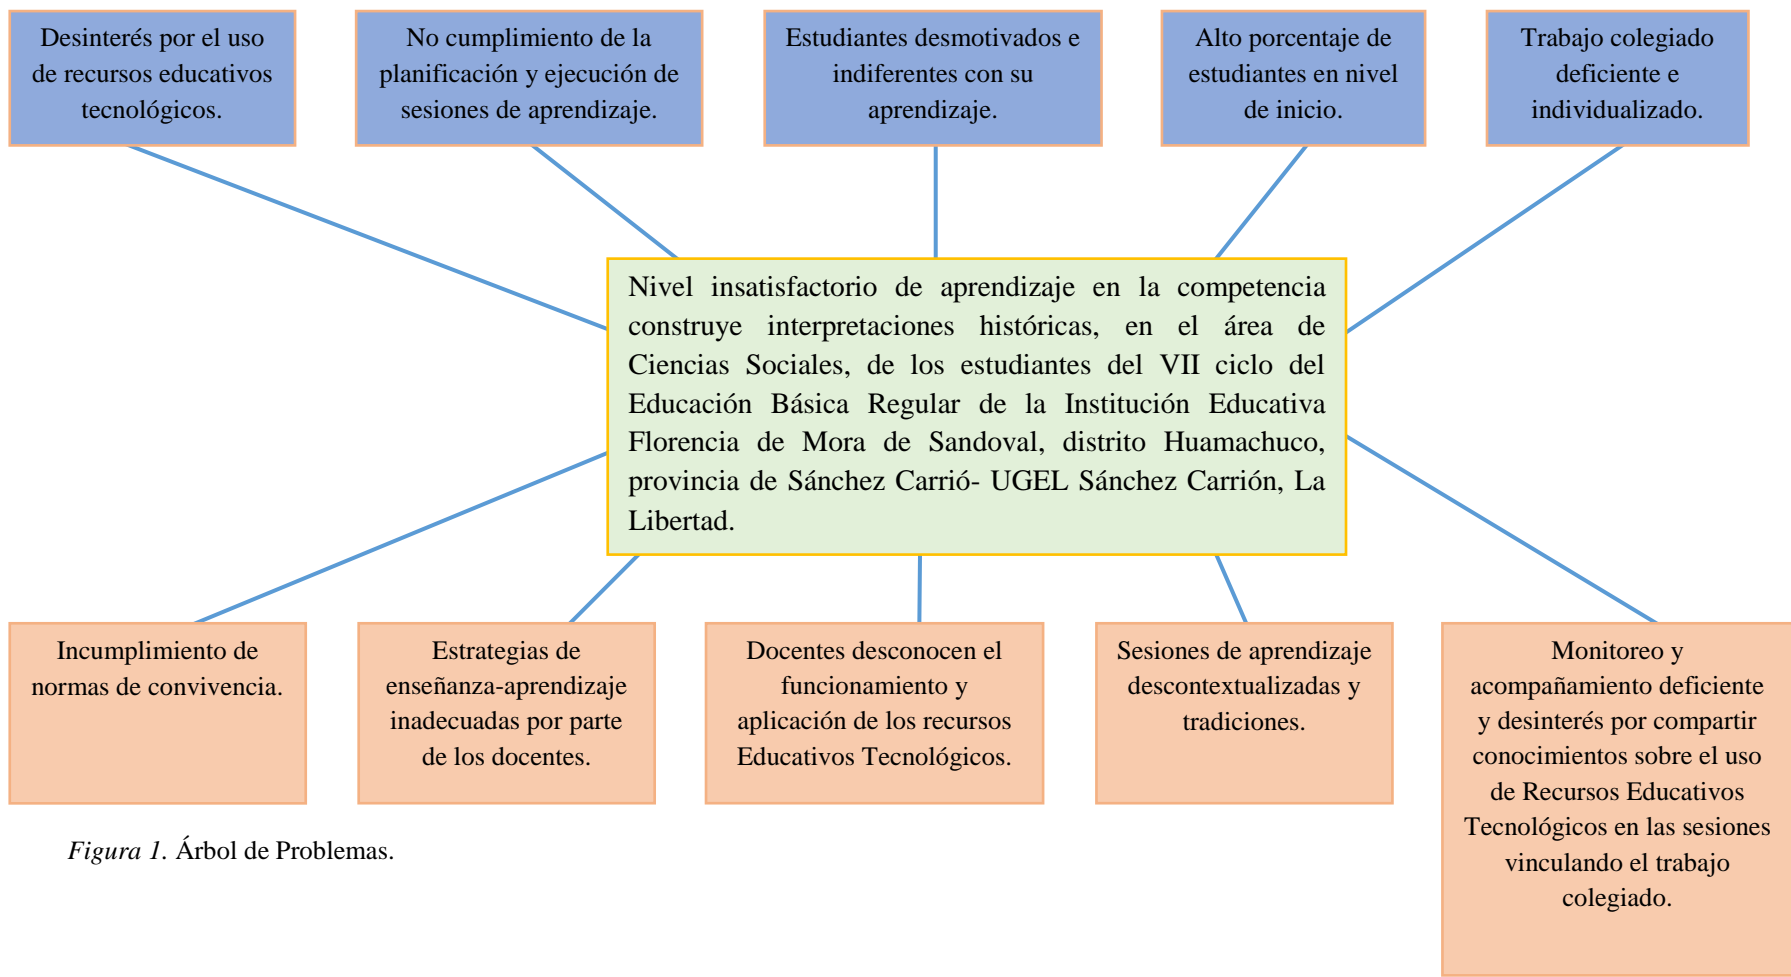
Desinterés por el uso de recursos educativos tecnológicos.

No cumplimiento de la planificación y ejecución de sesiones de aprendizaje.

Estudiantes desmotivados e indiferentes con su aprendizaje.

Alto porcentaje de estudiantes en nivel de inicio.

Trabajo colegiado deficiente e individualizado.

Nivel insatisfactorio de aprendizaje en la competencia construye interpretaciones históricas, en el área de Ciencias Sociales, de los estudiantes del VII ciclo del Educación Básica Regular de la Institución Educativa Florencia de Mora de Sandoval, distrito Huamachuco, provincia de Sánchez Carrió- UGEL Sánchez Carrión, La Libertad.

Incumplimiento de normas de convivencia.

Estrategias de enseñanza-aprendizaje inadecuadas por parte de los docentes.

Docentes desconocen el funcionamiento y aplicación de los recursos Educativos Tecnológicos.

Sesiones de aprendizaje descontextualizadas y tradiciones.

Monitoreo y acompañamiento deficiente y desinterés por compartir conocimientos sobre el uso de Recursos Educativos Tecnológicos en las sesiones vinculando el trabajo colegiado.

Figura 1. Árbol de Problemas.